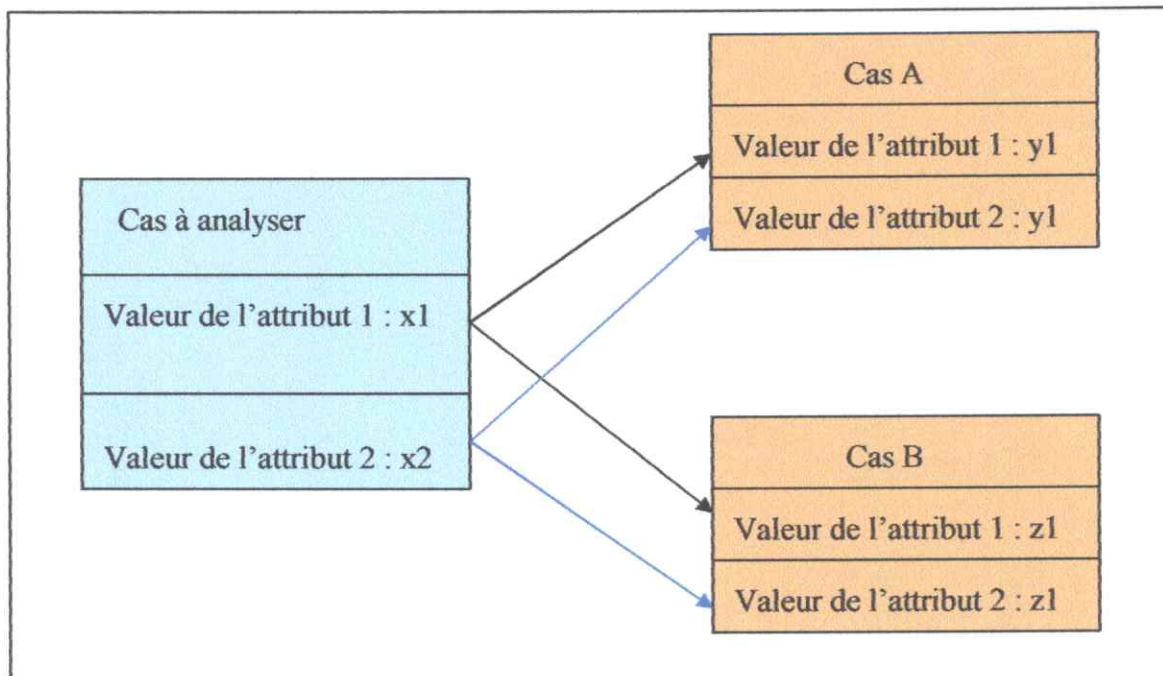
Cas à analyser

Valeur de l'attribut 1 : x1

Valeur de l'attribut 2 : x2

Cas A

Valeur de l'attribut 1 : y1

Valeur de l'attribut 2 : y1

Cas B

Valeur de l'attribut 1 : z1

Valeur de l'attribut 2 : z1